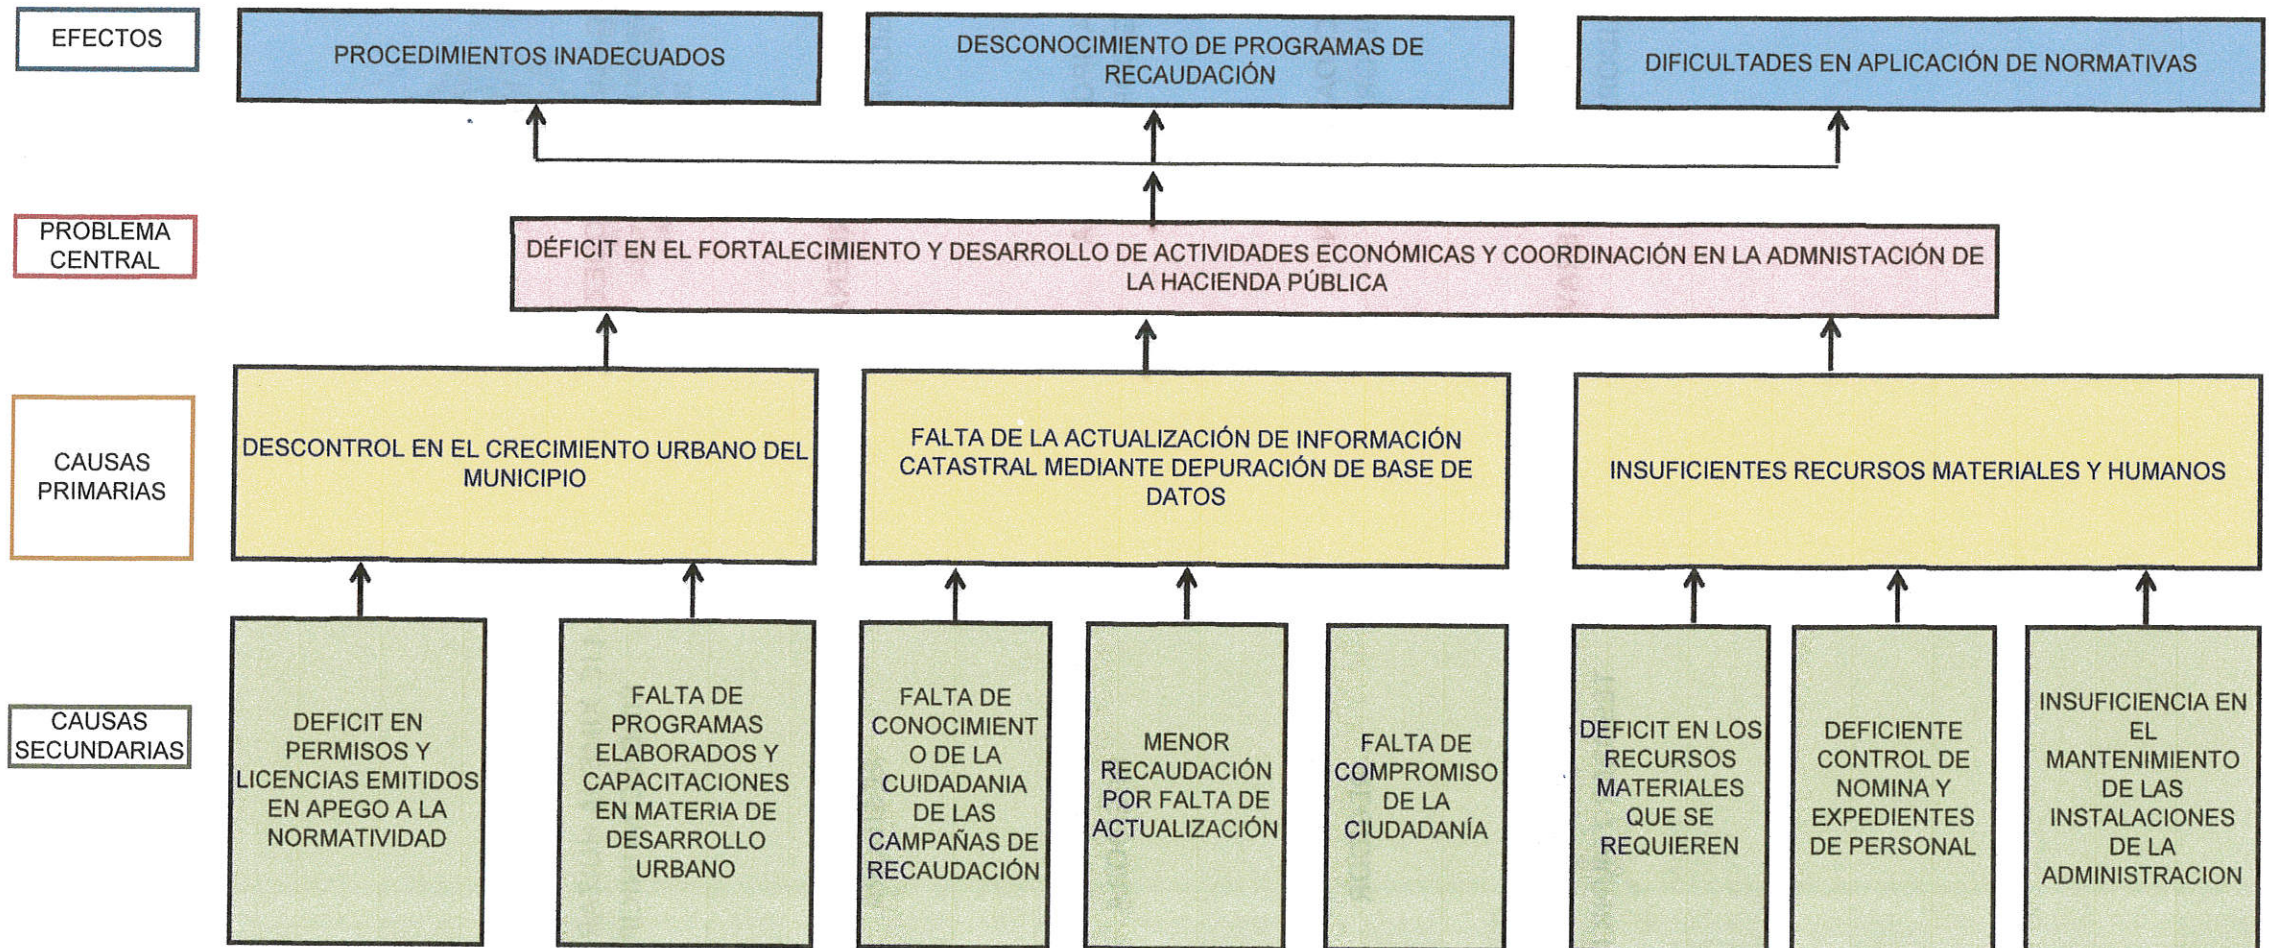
EFECTOS

PROCEDIMIENTOS INADECUADOS

DESCONOCIMIENTO DE PROGRAMAS DE RECAUDACIÓN

DIFICULTADES EN APLICACIÓN DE NORMATIVAS

PROBLEMA CENTRAL

DÉFICIT EN EL FORTALECIMIENTO Y DESARROLLO DE ACTIVIDADES ECONÓMICAS Y COORDINACIÓN EN LA ADMNISTACIÓN DE LA HACIENDA PÚBLICA

CAUSAS PRIMARIAS

DESCONTROL EN EL CRECIMIENTO URBANO DEL MUNICIPIO

FALTA DE LA ACTUALIZACIÓN DE INFORMACIÓN CATASTRAL MEDIANTE DEPURACIÓN DE BASE DE DATOS

INSUFICIENTES RECURSOS MATERIALES Y HUMANOS

CAUSAS SECUNDARIAS

DEFICIT EN PERMISOS Y LICENCIAS EMITIDOS EN APEGO A LA NORMATIVIDAD

FALTA DE PROGRAMAS ELABORADOS Y CAPACITACIONES EN MATERIA DE DESARROLLO URBANO

FALTA DE CONOCIMIENTO DE LA CUIDADANIA DE LAS CAMPAÑAS DE RECAUDACIÓN

MENOR RECAUDACIÓN POR FALTA DE ACTUALIZACIÓN

FALTA DE COMPROMISO DE LA CIUDADANÍA

DEFICIT EN LOS RECURSOS MATERIALES QUE SE REQUIEREN

DEFICIENTE CONTROL DE NOMINA Y EXPEDIENTES DE PERSONAL

INSUFICIENCIA EN EL MANTENIMIENTO DE LAS INSTALACIONES DE LA ADMINISTRACION